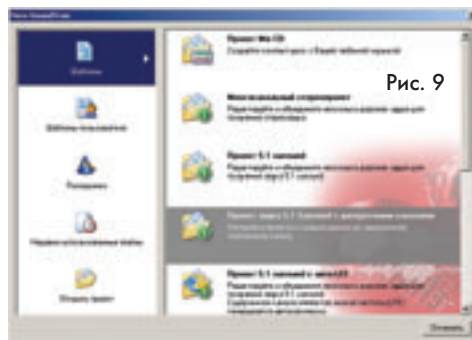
Рис. 9

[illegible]

Шаблоны

Шаблоны пользователей

Последнее

Недавно использованные файлы

Открыть проект

Проект Mix CD
Создайте компакт-диск с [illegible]

Многоканальный стереопроект
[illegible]

Проект 5.1 каналов
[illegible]

Проект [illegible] 5.1 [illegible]
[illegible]

Проект 5.1 каналов с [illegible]
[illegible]

Отмена